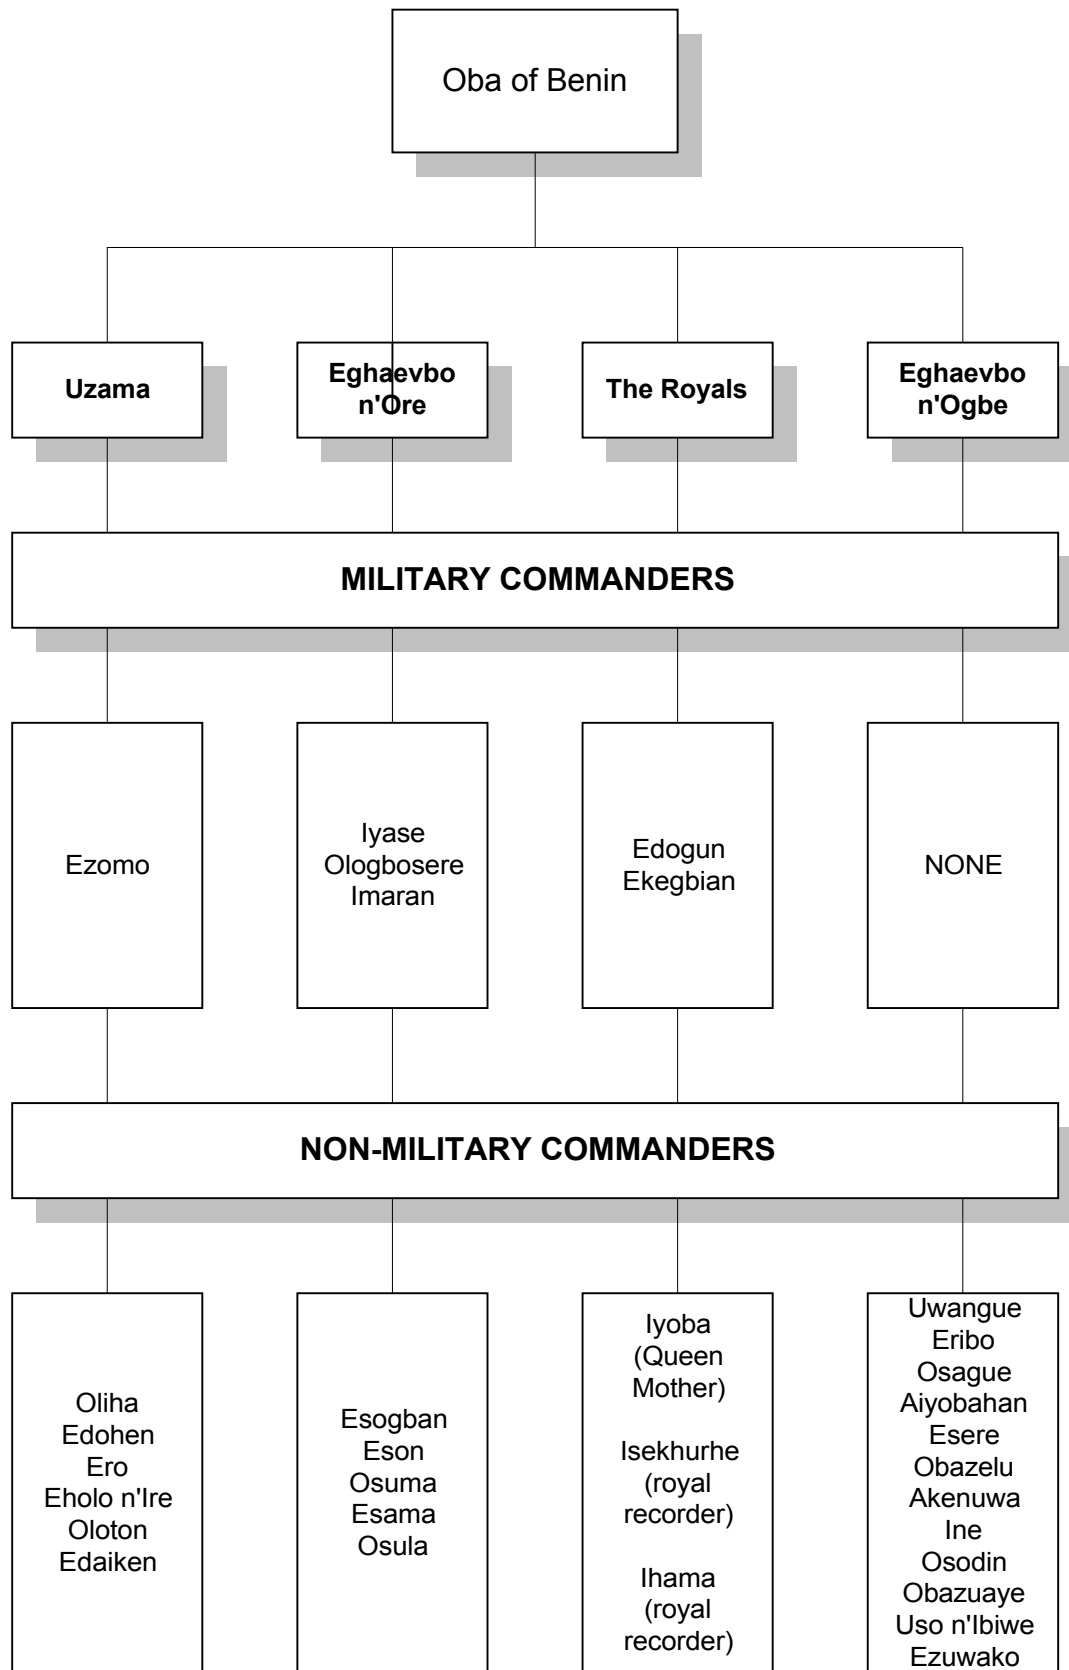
Oba of Benin

Uzama

Eghaevbo n'Ore

The Royals

Eghaevbo n'Ogbe

MILITARY COMMANDERS

Ezomo

Iyase
Ologbosere
Imaran

Edogun
Ekegbian

NONE

NON-MILITARY COMMANDERS

Oliha
Edohen
Ero
Eholo n'Ire
Oloton
Edaiken

Esogban
Eson
Osuma
Esama
Osula

Iyoba (Queen Mother)

Isekhurhe (royal recorder)

Ihama (royal recorder)

Uwangue
Eribo
Osague
Aiyobahan
Esere
Obazelu
Akenuwa
Ine
Osodin
Obazuaye
Uso n'Ibiwe
Ezuwako